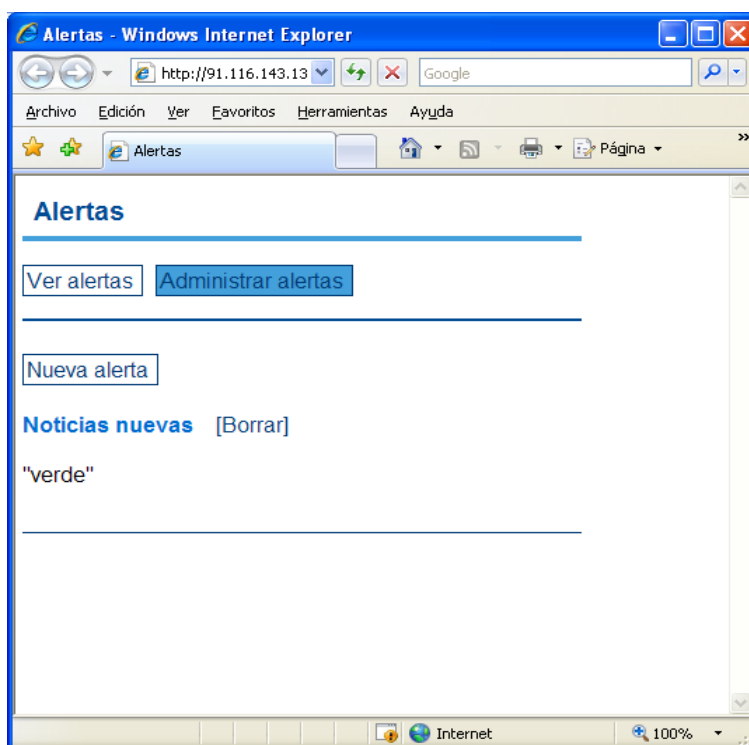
Alertas - Windows Internet Explorer

http://91.116.143.13

Google

Archivo Edición Ver Favoritos Herramientas Ayuda

Alertas

Página

Alertas

Ver alertas Administrar alertas

Nueva alerta

Noticias nuevas [Borrar]

"verde"

Internet

100%